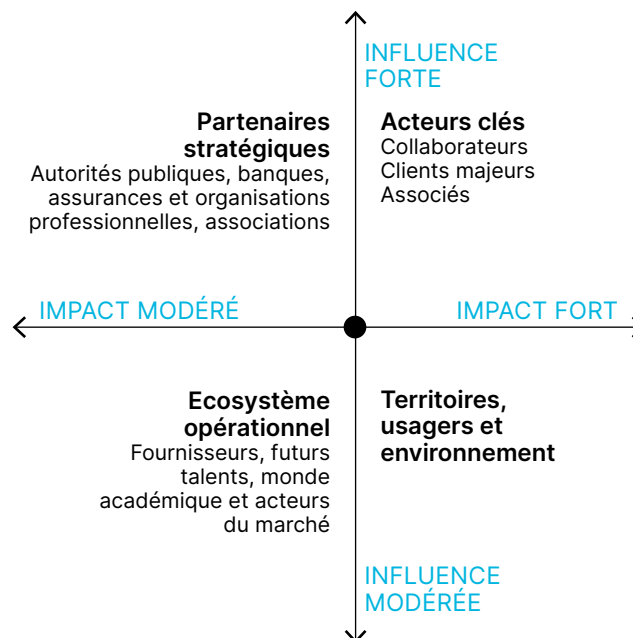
INFLUENCE FORTE

Partenaires stratégiques
Autorités publiques, banques, assurances et organisations professionnelles, associations

Acteurs clés
Collaborateurs
Clients majeurs
Associés

IMPACT MODÉRÉ

IMPACT FORT

Ecosystème opérationnel
Fournisseurs, futurs talents, monde académique et acteurs du marché

Territoires, usagers et environnement

INFLUENCE MODÉRÉE